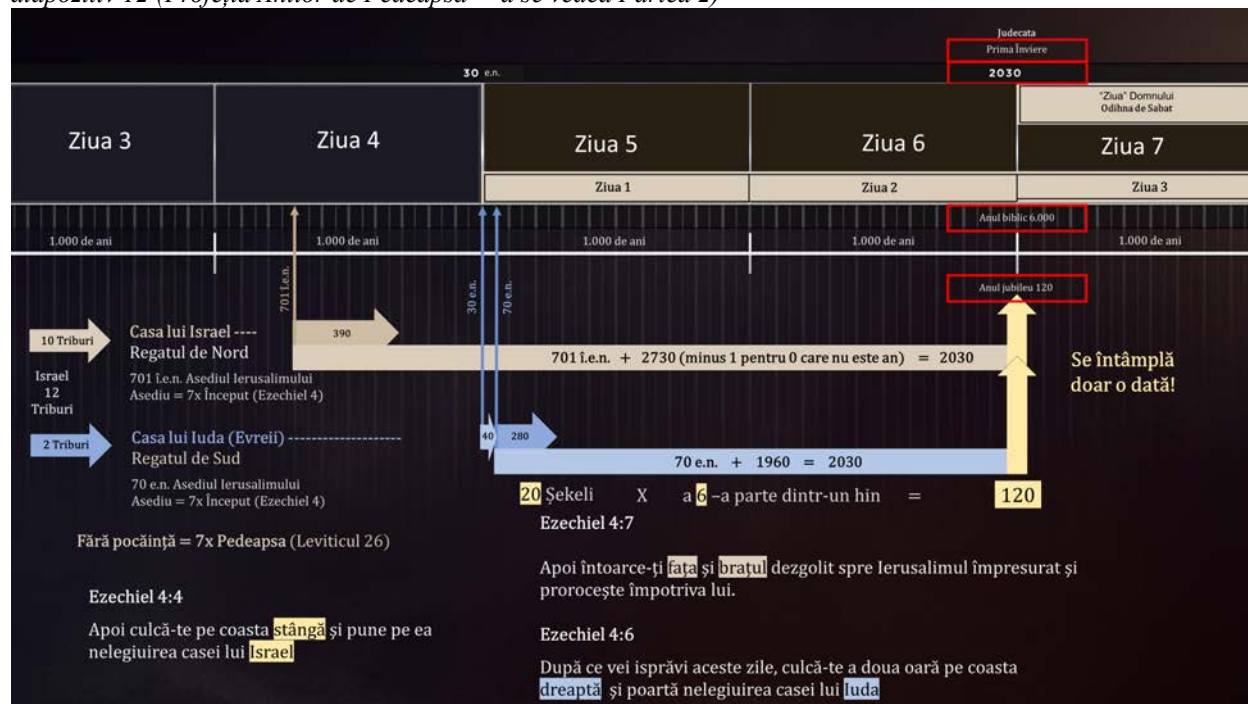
diapozitiv 12 (Profeția Anilor de Pedeapsă – a se vedea Partea 2)

Judecata
Prima Înviere
30 e.n.
2030

"Ziua" Domnului
Odihna de Sabat

Ziua 3
Ziua 4
Ziua 5
Ziua 6
Ziua 7
Ziua 1
Ziua 2
Ziua 3

Anul biblic 6.000

1.000 de ani
1.000 de ani
1.000 de ani
1.000 de ani
1.000 de ani

701 î.e.n.
30 e.n.
70 e.n.

Anul jubileu 120

10 Triburi
Casa lui Israel ----
Regatul de Nord
390

701 î.e.n. + 2730 (minus 1 pentru 0 care nu este an) = 2030

Se întâmplă doar o dată!

Israel
12
Triburi

701 î.e.n. Asediul Ierusalimului
Asediu = 7x Început (Ezechiel 4)

2 Triburi
Casa lui Iuda (Evreii) --------------------
Regatul de Sud
40
280

70 e.n. + 1960 = 2030

70 e.n. Asediul Ierusalimului
Asediu = 7x Început (Ezechiel 4)

20 Șekeli X a 6 –a parte dintr-un hin = 120

Fără pocăință = 7x Pedeapsa (Leviticul 26)

Ezechiel 4:7

Apoi întoarce-ți fața și brațul dezgolit spre Ierusalimul împresurat și proorocește împotriva lui.

Ezechiel 4:4

Apoi culcă-te pe coasta stângă și pune pe ea nelegiuirea casei lui Israel

Ezechiel 4:6

După ce vei isprăvi aceste zile, culcă-te a doua oară pe coasta dreaptă și poartă nelegiuirea casei lui Iuda